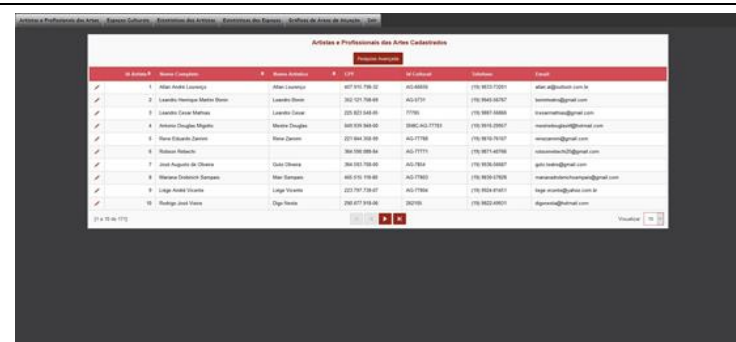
Artistas e Profissionais das Artes | Espaços Culturais | Estatísticas dos Artistas | Estatísticas dos Espaços | Gráficos de Áreas de Atuação | Sair

Artistas e Profissionais das Artes Cadastrados

Pesquisa Avançada

| | Id Artista | Nome Completo | Nome Artístico | CPF | Id Cultural | Telefone | Email |
|---|---|---|---|---|---|---|---|
| | 1 | Allan André Lourenço | Allan Lourenço | 407.510.798-32 | AG-68858 | (19) 9833-73201 | allan.al@outlook.com.br |
| | 2 | Leandro Henrique Martin Bienin | Leandro Bienin | 352.121.758-69 | AG-3731 | (19) 9945-56767 | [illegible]@gmail.com |
| | 3 | Leandro Cesar Mathias | Leandro Cesar | 225.823.448-05 | 77785 | (19) 9987-56869 | lcesarmathias@gmail.com |
| | 4 | Antonio Douglas Migotto | Mestre Douglas | 045.939.568-00 | 35482 AG-77783 | (19) 9915-25957 | mestredouglas@hotmail.com |
| | 5 | Rene Eduardo Zannini | Rene Zannini | 227.844.358-05 | AG-77788 | (19) 9810-76107 | renezannini@gmail.com |
| | 6 | Robson Rebecht | Robson Rebecht | 364.558.088-54 | AG-77771 | (19) 9871-46766 | robsonrebecht29@gmail.com |
| | 7 | José Augusto de Oliveira | Guto Oliveira | 364.063.758-60 | AG-7804 | (19) 9936-56687 | guto.loalno@gmail.com |
| | 8 | Mariana Dodorich Sampaio | Mari Sampaio | 465.510.118-88 | AG-77803 | (19) 9838-57828 | marianadrodrichsampaio@gmail.com |
| | 9 | Lrége André Vicente | Lrége Vicente | 223.797.728-07 | AG-77804 | (19) 9924-81451 | lrege.vicente@yahoo.com.br |
| | 10 | Rodrigo José Vieira | Digo Novela | 290.677.918-06 | 282159 | (19) 9822-69501 | digonovela@hotmail.com |

[1 a 10 de 171]

Visualizar 10